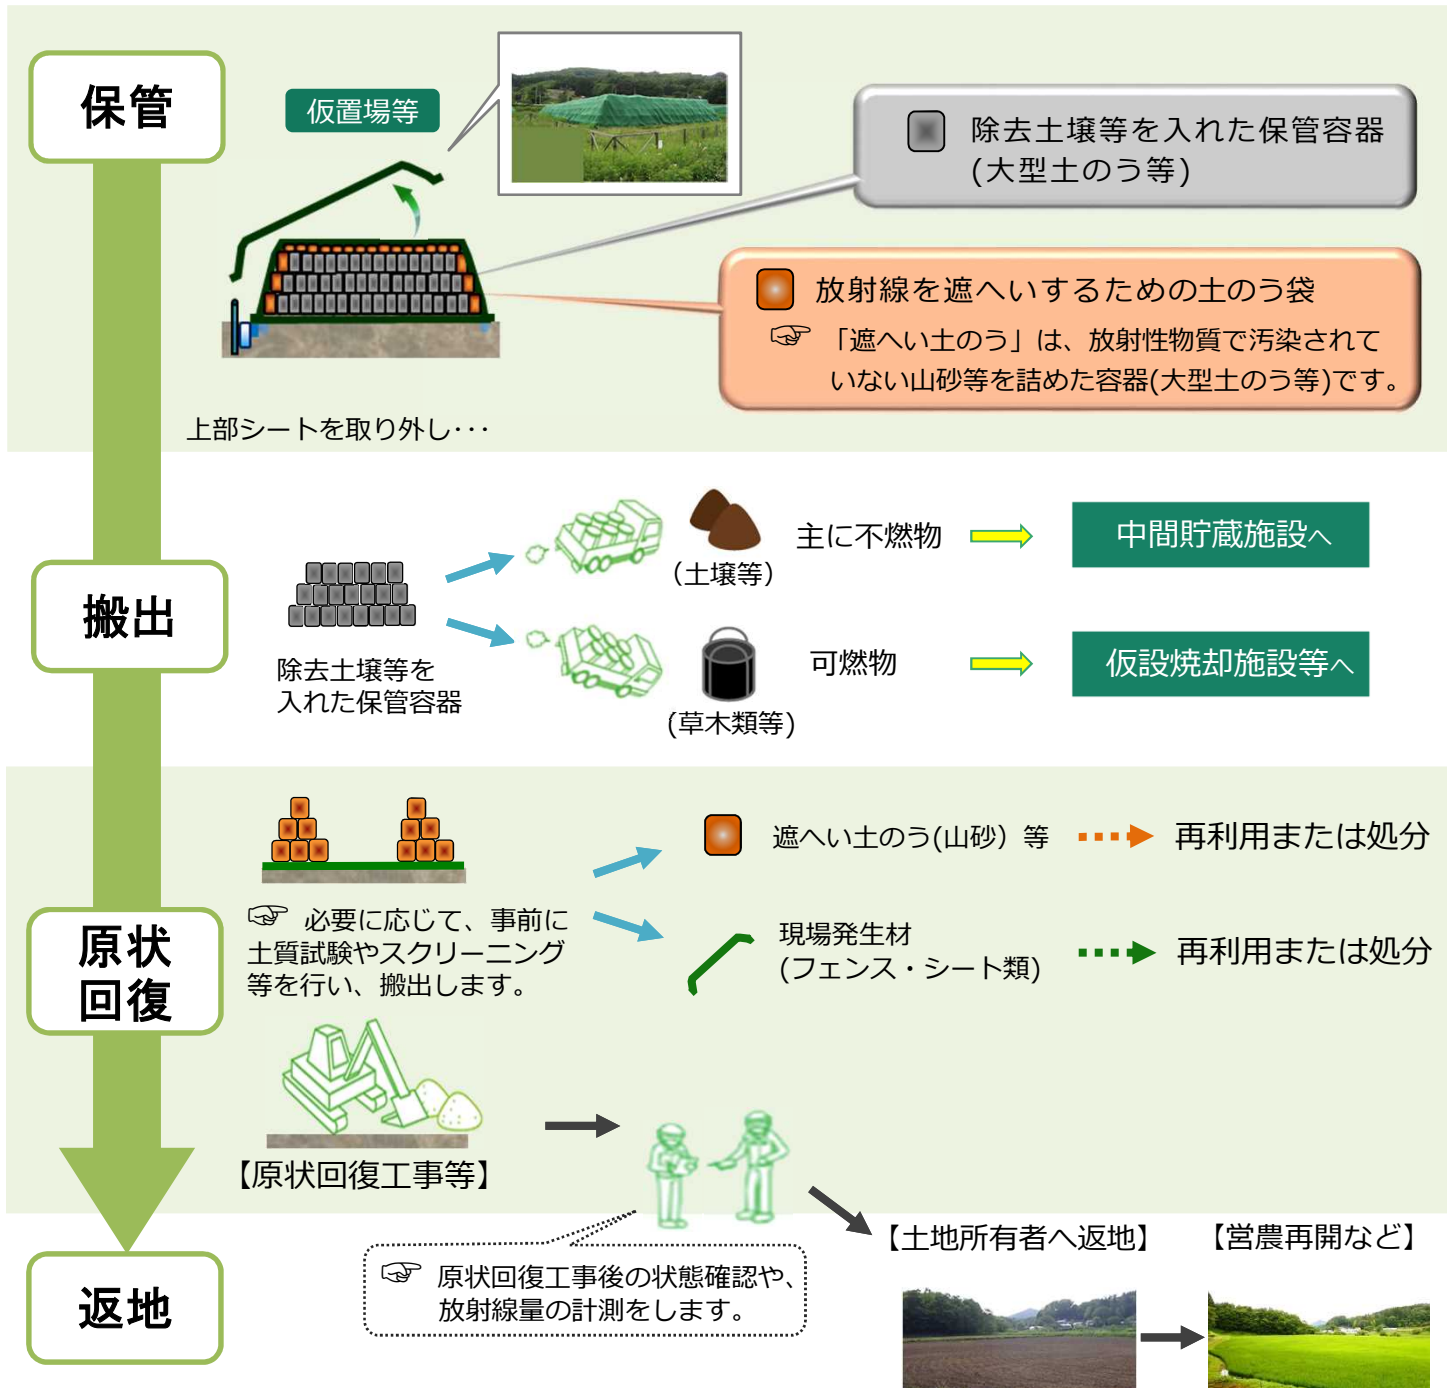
保管

仮置場等

除去土壌等を入れた保管容器
(大型土のう等)

放射線を遮へいするための土のう袋
☞ 「遮へい土のう」は、放射性物質で汚染されていない山砂等を詰めた容器(大型土のう等)です。

上部シートを取り外し･･･

搬出

除去土壌等を入れた保管容器

(土壌等) 主に不燃物 中間貯蔵施設へ

(草木類等) 可燃物 仮設焼却施設等へ

原状回復

☞ 必要に応じて、事前に土質試験やスクリーニング等を行い、搬出します。

遮へい土のう(山砂) 等 再利用または処分

現場発生材
(フェンス・シート類) 再利用または処分

【原状回復工事等】

☞ 原状回復工事後の状態確認や、放射線量の計測をします。

返地

【土地所有者へ返地】 【営農再開など】